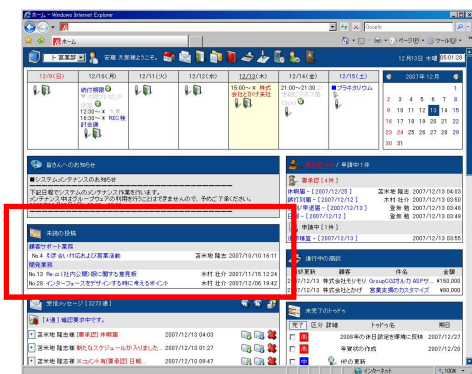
ホーム - Windows Internet Explorer

Google

ホーム

ページ(P) ツール(O)

1 営業部

安藤 久美様ようこそ。

12月13日 木曜 05:01:29

| 12/9(日) | 12/10(月) | 12/11(火) | 12/12(水) | 12/13(木) | 12/14(金) | 12/15(土) |
|---|---|---|---|---|---|---|
| | 納订期限 | | | 15:00～ 株式会社とかげ来社 | 21:00～21:00 | プラネタリウム |
| | 12:30～ 来客 | | | | | |
| | 14:30～ REC検討会議 | | | | | |

2007年12月

| | | | | | | |
|---|---|---|---|---|---|---|
| 2 | 3 | 4 | 5 | 6 | 7 | 8 |
| 9 | 10 | 11 | 12 | 13 | 14 | 15 |
| 16 | 17 | 18 | 19 | 20 | 21 | 22 |
| 23 | 24 | 25 | 26 | 27 | 28 | 29 |
| 30 | 31 | | | | | |

皆さんへのお知らせ

■システムメンテナンスのお知らせ

下記日程でシステムのメンテナンス作業を行います。

メンテナンス中はグループウェアの利用を行うことはできませんので、予めご了承ください。

未読の投稿

顧客サポート業務

No.4 【引合い対応および営業活動 富米地 陸志 2007/10/10 16:11

開発業務

No.13 Re:☆(社内公開)部に関する意見板 木村 壮介 2007/11/15 12:24

No.20 インターフェースをデザインする時に考えるポイント 木村 壮介 2007/12/06 19:42

承認待ち / 申請中 1件

承認[4件]

休暇届 - [2007/12/25] 富米地 陸志 2007/12/13 04:03

経費精算 - [2007/12/13] 富米地 陸志 2007/12/13 03:50

購入申請 - [2007/12/13] 富米地 陸志 2007/12/13 03:46

日報 - [2007/12/13] 富米地 陸志 2007/12/13 03:45

申請中[1件]

日報 - [2007/12/13] 2007/12/13 03:52

進行中の商談

最終更新

2007/12/13 株式会社モリモリ GroupCGI導入 AEPサ... ¥150,000

2007/12/13 株式会社とかげ 営業支援のカスタマイズ ¥80,000

受信メッセージ [3273通]

[4通] 確認要求中です。

富米地 陸志 [業務] 【業務】 2007/12/13 04:03

富米地 陸志 新たなスケジュールが入りました。 2007/12/13 01:27

富米地 陸志 [業務] 【…】 2007/12/13 01:26

富米地 陸志 [業務] ※コメント [業務日報] 2007/12/12 16:05

未完了のToDo

完了 区分 詳細 ToDo名 期日

2008年の休日設定を環境に反映 2007/12/27

年賀状の作成 2007/12/28

HPの更新

インターネット 100%